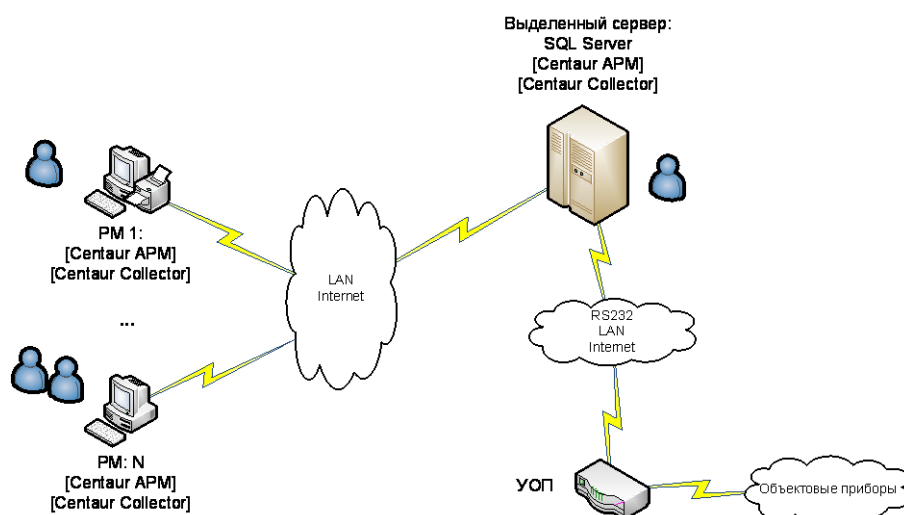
Выделенный сервер:
SQL Server
[Centaur APM]
[Centaur Collector]

PM 1:
[Centaur APM]
[Centaur Collector]

LAN
Internet

...

RS232
LAN
Internet

PM: N
[Centaur APM]
[Centaur Collector]

УОП

Объектовые приборы